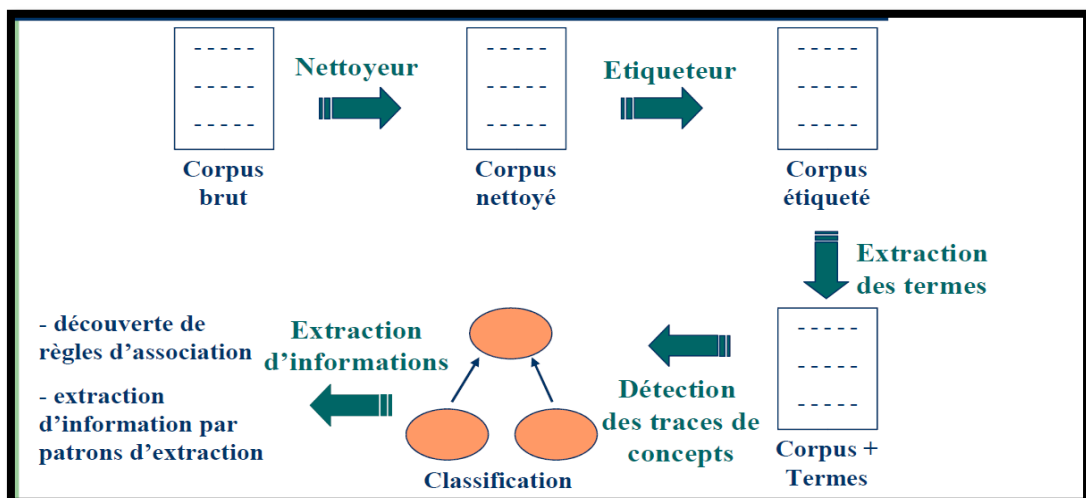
-----
-----
-----

Nettoyeur

-----
-----
-----

Etiqueteur

-----
-----
-----

Corpus brut

Corpus nettoyé

Corpus étiqueté

Extraction des termes

- découverte de règles d'association

- extraction d'information par patrons d'extraction

Extraction d'informations

Classification

Détection des traces de concepts

-----
-----
-----

Corpus + Termes